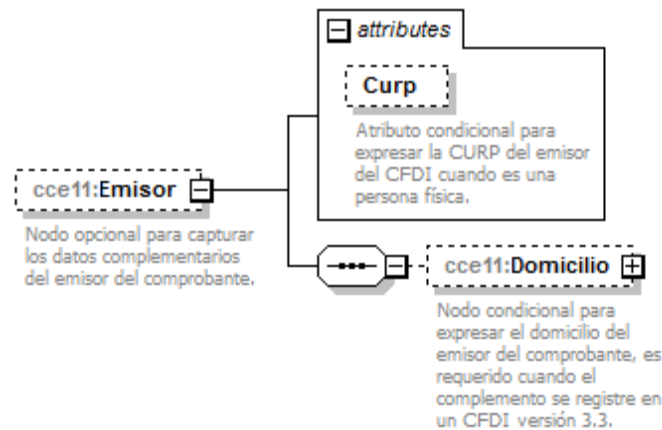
attributes

Curp

Atributo condicional para expresar la CURP del emisor del CFDI cuando es una persona física.

cce11:Emisor

Nodo opcional para capturar los datos complementarios del emisor del comprobante.

cce11:Domicilio

Nodo condicional para expresar el domicilio del emisor del comprobante, es requerido cuando el complemento se registre en un CFDI versión 3.3.